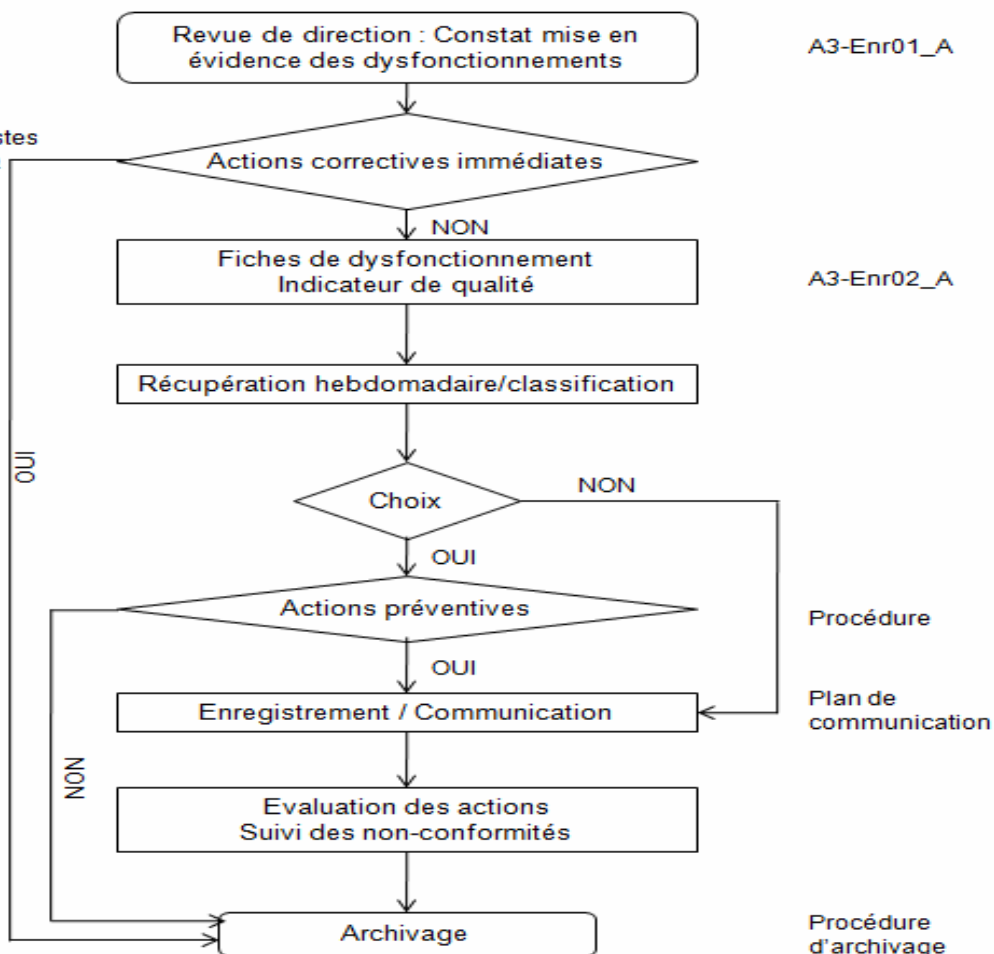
stes

Revue de direction : Constat mise en évidence des dysfonctionnements

A3-Enr01_A

Actions correctives immédiates

NON

Fiches de dysfonctionnement
Indicateur de qualité

A3-Enr02_A

Récupération hebdomadaire/classification

OUI

Choix

NON

OUI

Actions préventives

Procédure

OUI

Enregistrement / Communication

Plan de communication

NON

Evaluation des actions
Suivi des non-conformités

Archivage

Procédure d'archivage